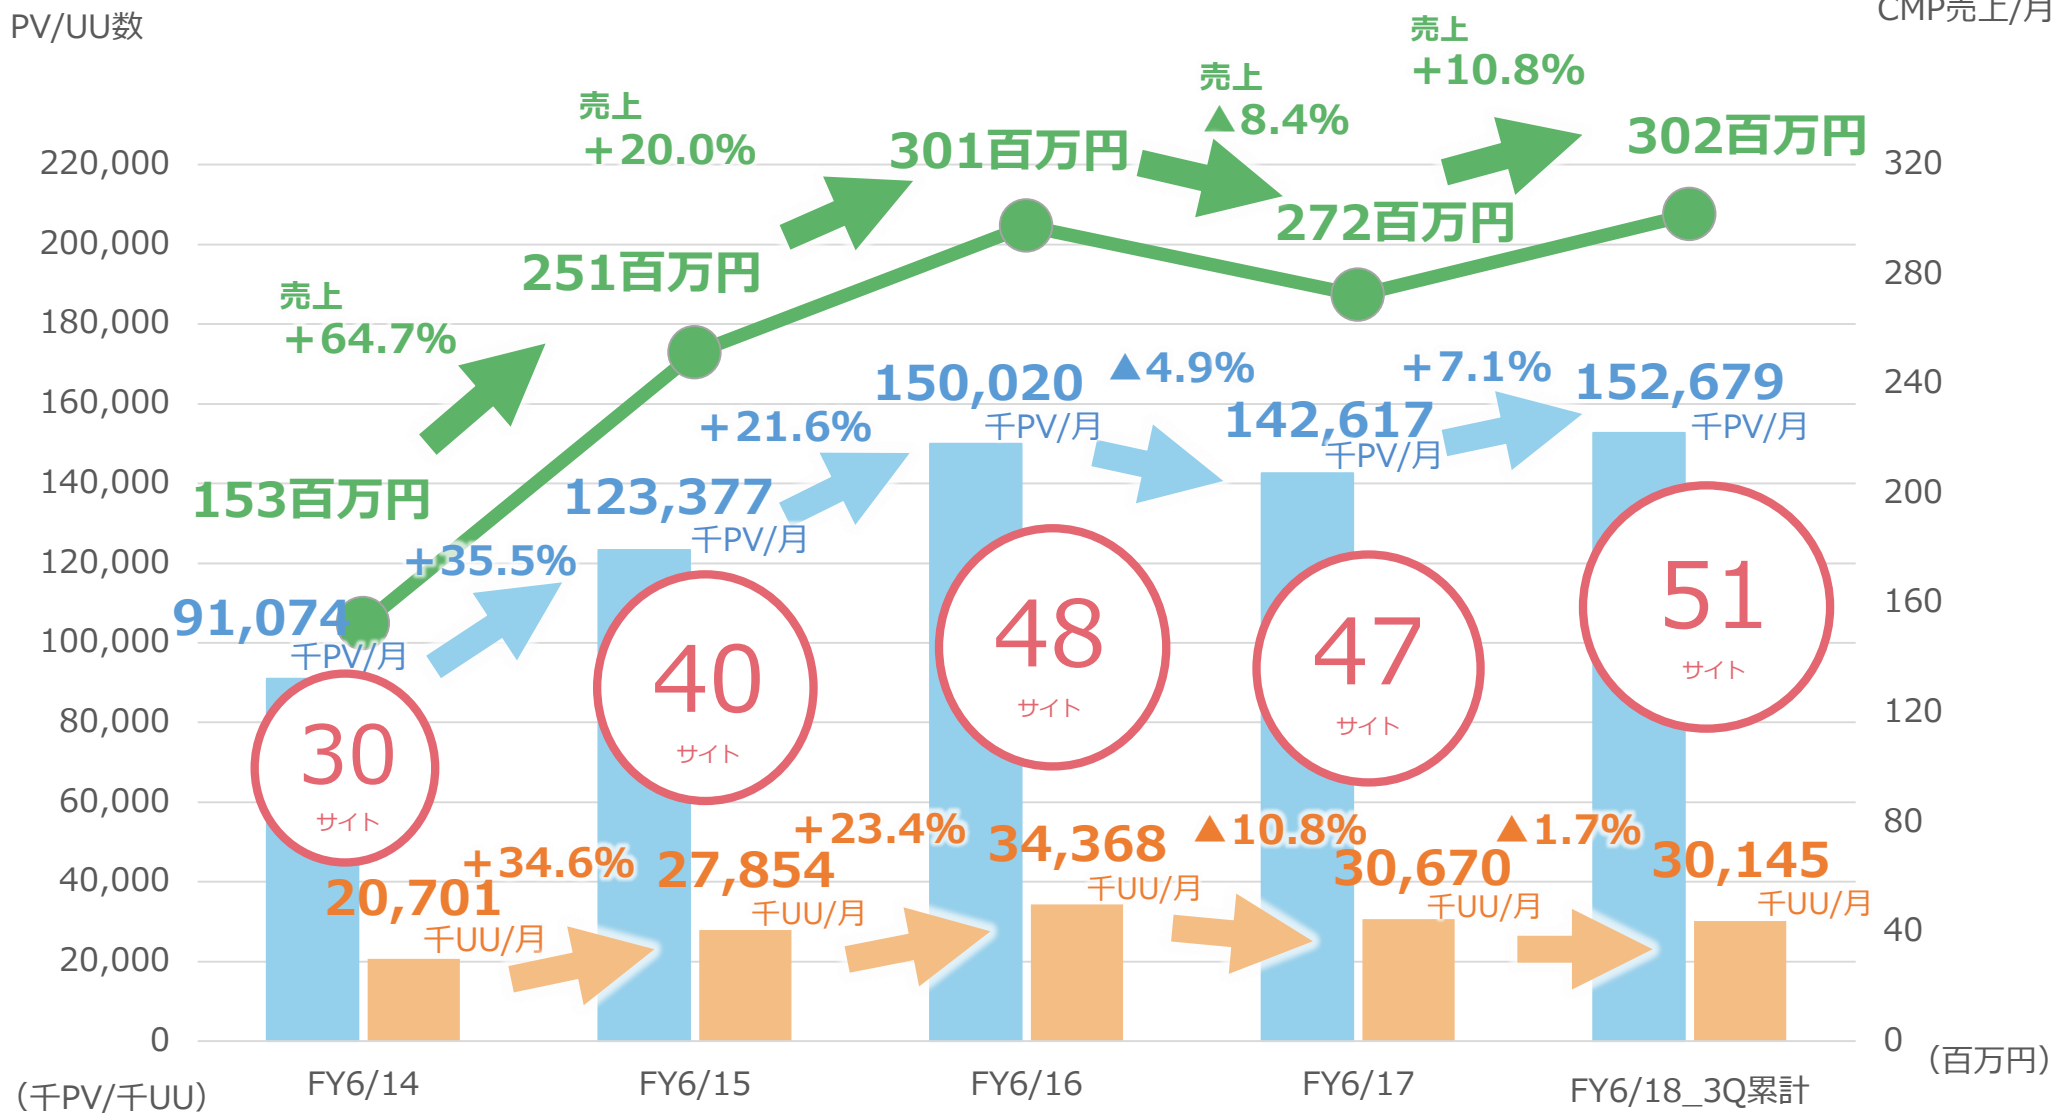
PV/UU数

CMP売上/月

220,000
200,000
180,000
160,000
140,000
120,000
100,000
80,000
60,000
40,000
20,000
0
(千PV/千UU)

320
280
240
200
160
120
80
40
0
(百万円)

売上
+64.7%

売上
+20.0%

売上
▲8.4%

売上
+10.8%

153百万円
251百万円
301百万円
272百万円
302百万円

91,074
千PV/月
+35.5%
123,377
千PV/月
+21.6%
150,020
千PV/月
▲4.9%
142,617
千PV/月
+7.1%
152,679
千PV/月

30
サイト
40
サイト
48
サイト
47
サイト
51
サイト

20,701
千UU/月
+34.6%
27,854
千UU/月
+23.4%
34,368
千UU/月
▲10.8%
30,670
千UU/月
▲1.7%
30,145
千UU/月

FY6/14
FY6/15
FY6/16
FY6/17
FY6/18_3Q累計